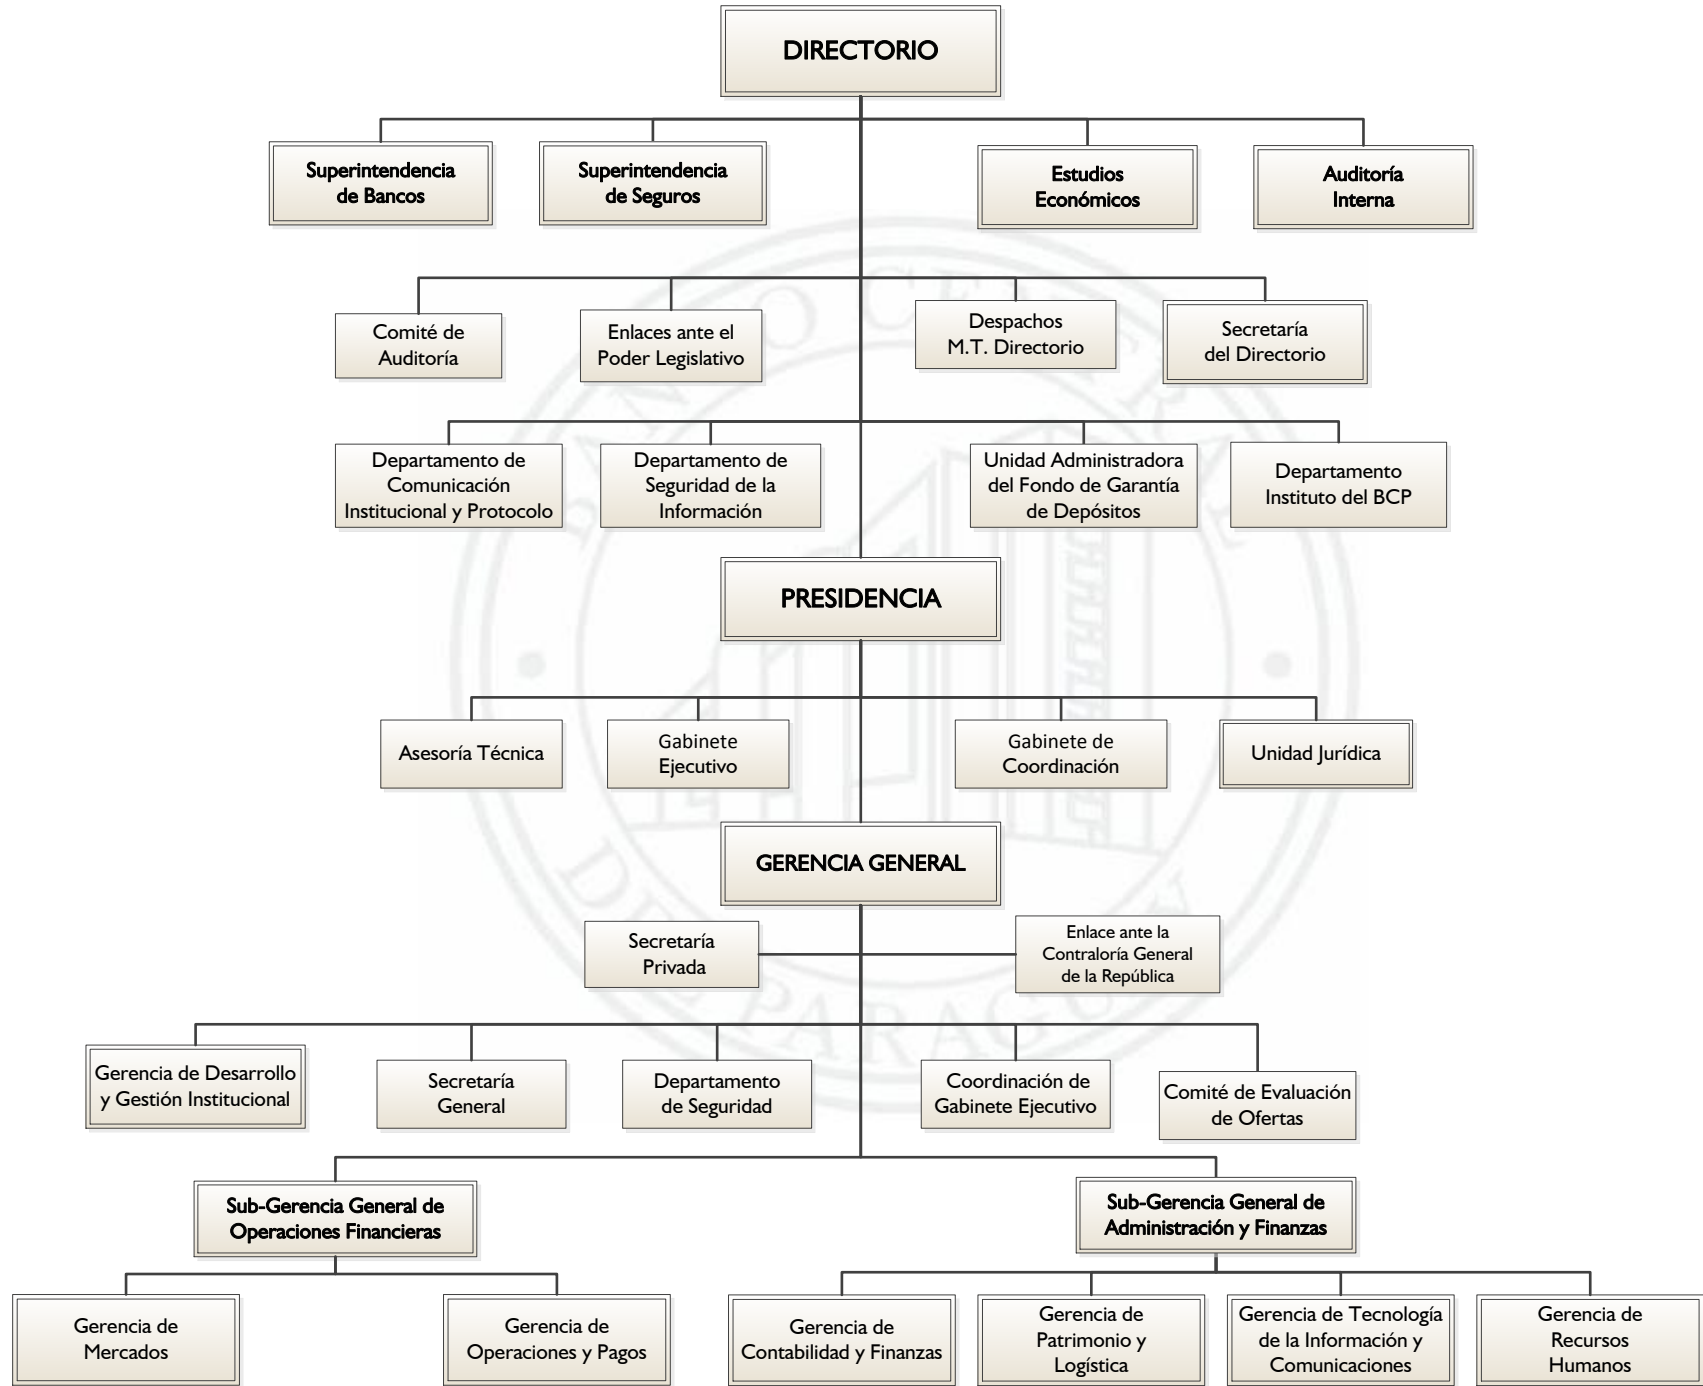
DIRECTORIO

Superintendencia de Bancos

Superintendencia de Seguros

Estudios Económicos

Auditoría Interna

Comité de Auditoría

Enlaces ante el Poder Legislativo

Despachos M.T. Directorio

Secretaría del Directorio

Departamento de Comunicación Institucional y Protocolo

Departamento de Seguridad de la Información

Unidad Administradora del Fondo de Garantía de Depósitos

Departamento Instituto del BCP

PRESIDENCIA

Asesoría Técnica

Gabinete Ejecutivo

Gabinete de Coordinación

Unidad Jurídica

GERENCIA GENERAL

Secretaría Privada

Enlace ante la Contraloría General de la República

Gerencia de Desarrollo y Gestión Institucional

Secretaría General

Departamento de Seguridad

Coordinación de Gabinete Ejecutivo

Comité de Evaluación de Ofertas

Sub-Gerencia General de Operaciones Financieras

Sub-Gerencia General de Administración y Finanzas

Gerencia de Mercados

Gerencia de Operaciones y Pagos

Gerencia de Contabilidad y Finanzas

Gerencia de Patrimonio y Logística

Gerencia de Tecnología de la Información y Comunicaciones

Gerencia de Recursos Humanos